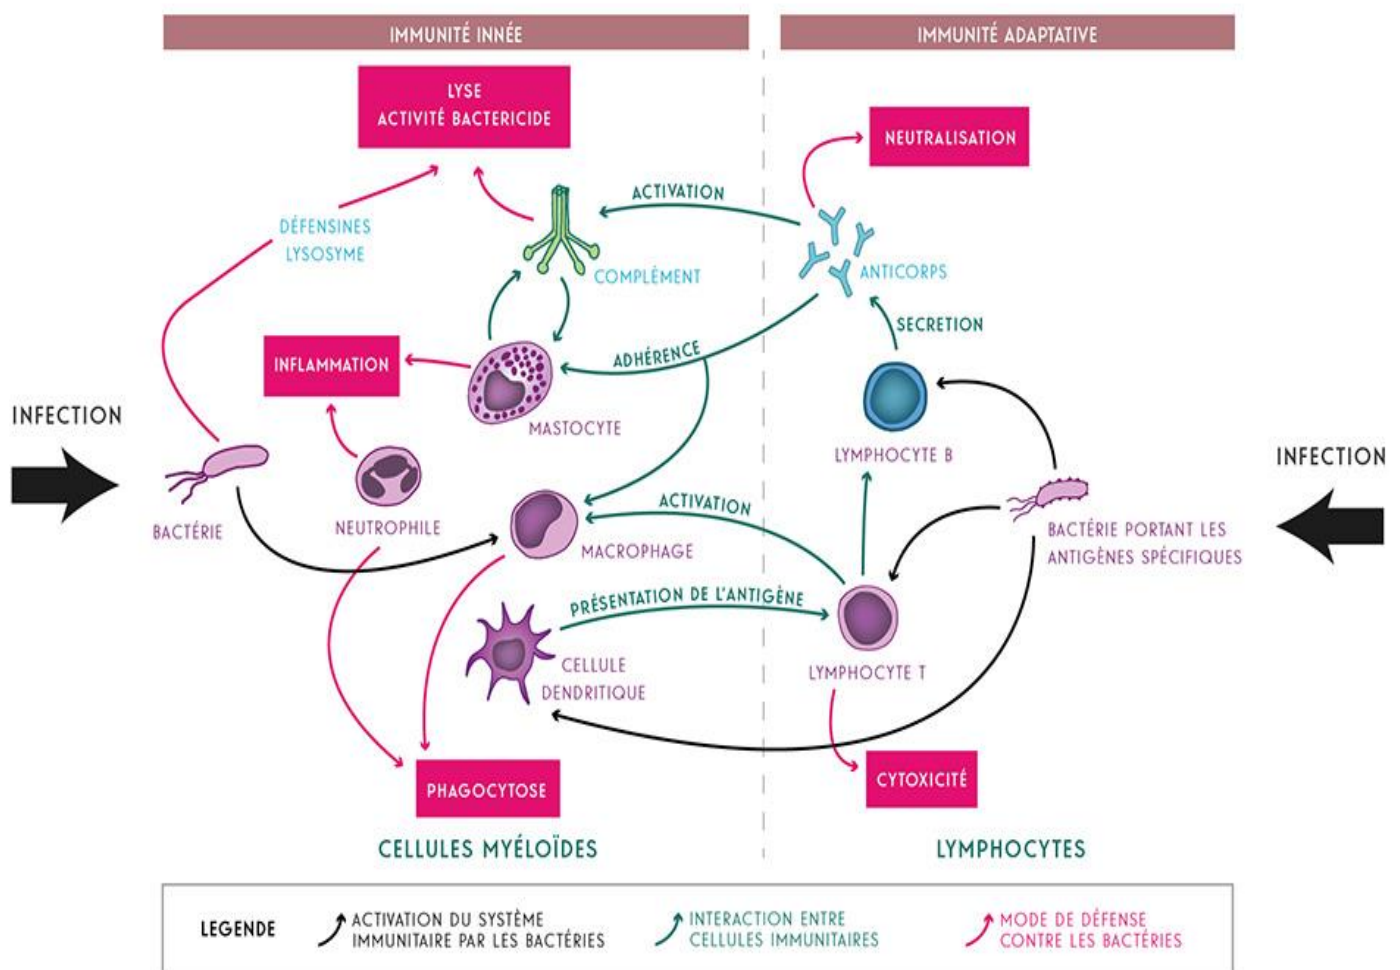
IMMUNITÉ INNÉE

IMMUNITÉ ADAPTATIVE

LYSE
ACTIVITÉ BACTERICIDE

NEUTRALISATION

ACTIVATION

DÉFENSINES
LYSOSYME

COMPLÉMENT

ANTICORPS

SECRETION

INFLAMMATION

ADHÉRENCE

MASTOCYTE

INFECTION

LYMPHOCYTE B

INFECTION

BACTÉRIE

NEUTROPHILE

ACTIVATION

MACROPHAGE

BACTÉRIE PORTANT LES ANTIGÈNES SPÉCIFIQUES

PRÉSENTATION DE L'ANTIGÈNE

CELLULE
DENDRITIQUE

LYMPHOCYTE T

CYTOXICITÉ

PHAGOCYTOSE

CELLULES MYÉLOÏDES

LYMPHOCYTES

LEGENDE

ACTIVATION DU SYSTÈME IMMUNITAIRE PAR LES BACTÉRIES

INTERACTION ENTRE CELLULES IMMUNITAIRES

MODE DE DÉFENSE CONTRE LES BACTÉRIES